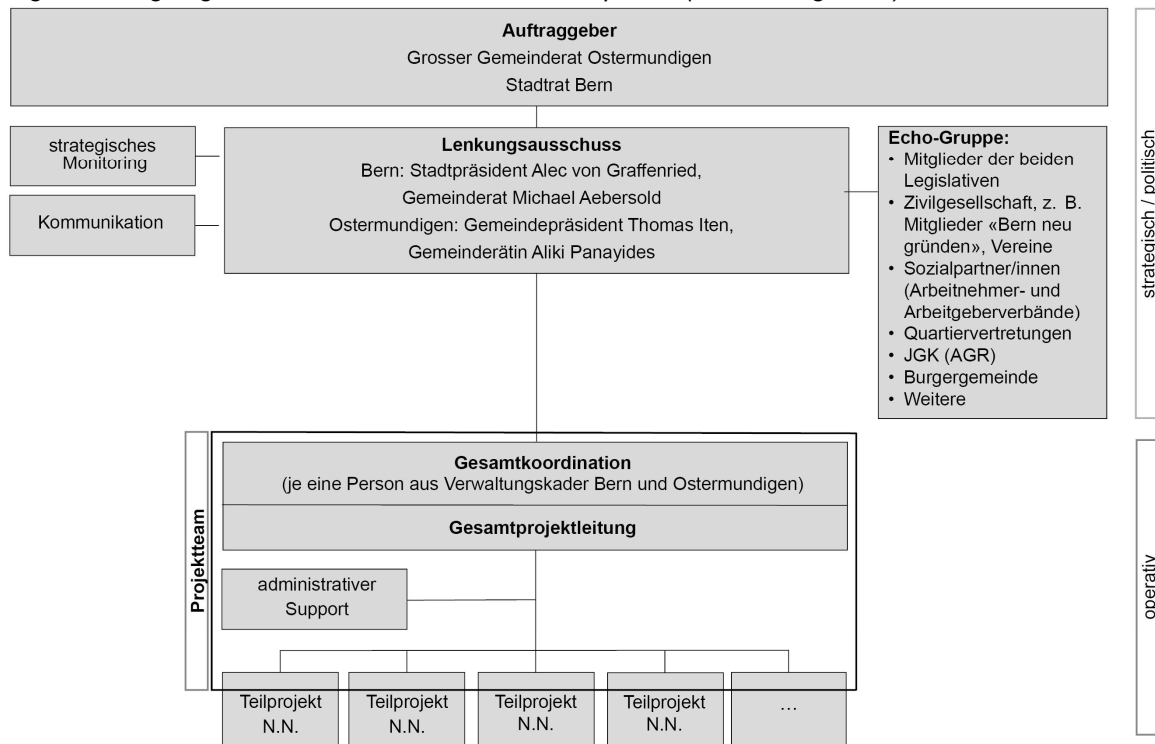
Auftraggeber
Grosser Gemeinderat Ostermundigen
Stadtrat Bern

strategisches Monitoring

Kommunikation

Lenkungsausschuss
Bern: Stadtpräsident Alec von Graffenried, Gemeinderat Michael Aebersold
Ostermundigen: Gemeindepräsident Thomas Iten, Gemeinderätin Aliki Panayides

Echo-Gruppe:
• Mitglieder der beiden Legislativen
• Zivilgesellschaft, z. B. Mitglieder «Bern neu gründen», Vereine
• Sozialpartner/innen (Arbeitnehmer- und Arbeitgeberverbände)
• Quartiervertretungen
• JGK (AGR)
• Burgergemeinde
• Weitere

strategisch / politisch

Projektteam

Gesamtkoordination
(je eine Person aus Verwaltungskader Bern und Ostermundigen)

Gesamtprojektleitung

administrativer Support

operativ

| Teilprojekt N.N. | Teilprojekt N.N. | Teilprojekt N.N. | Teilprojekt N.N. | ... |
|---|---|---|---|---|